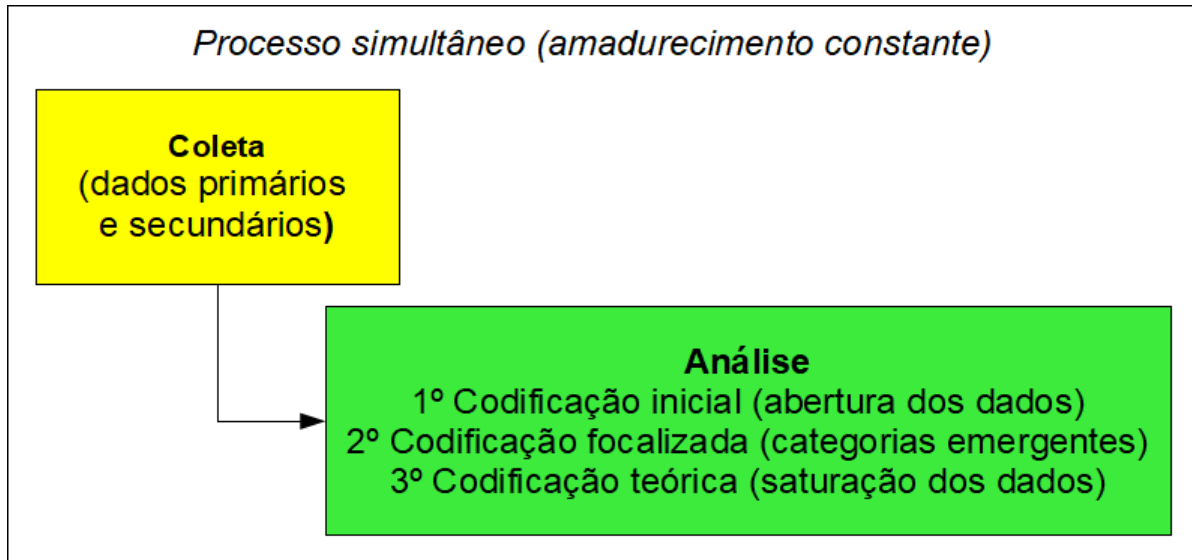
Processo simultâneo (amadurecimento constante)

Coleta
(dados primários e secundários)

Análise
1º Codificação inicial (abertura dos dados)
2º Codificação focalizada (categorias emergentes)
3º Codificação teórica (saturação dos dados)